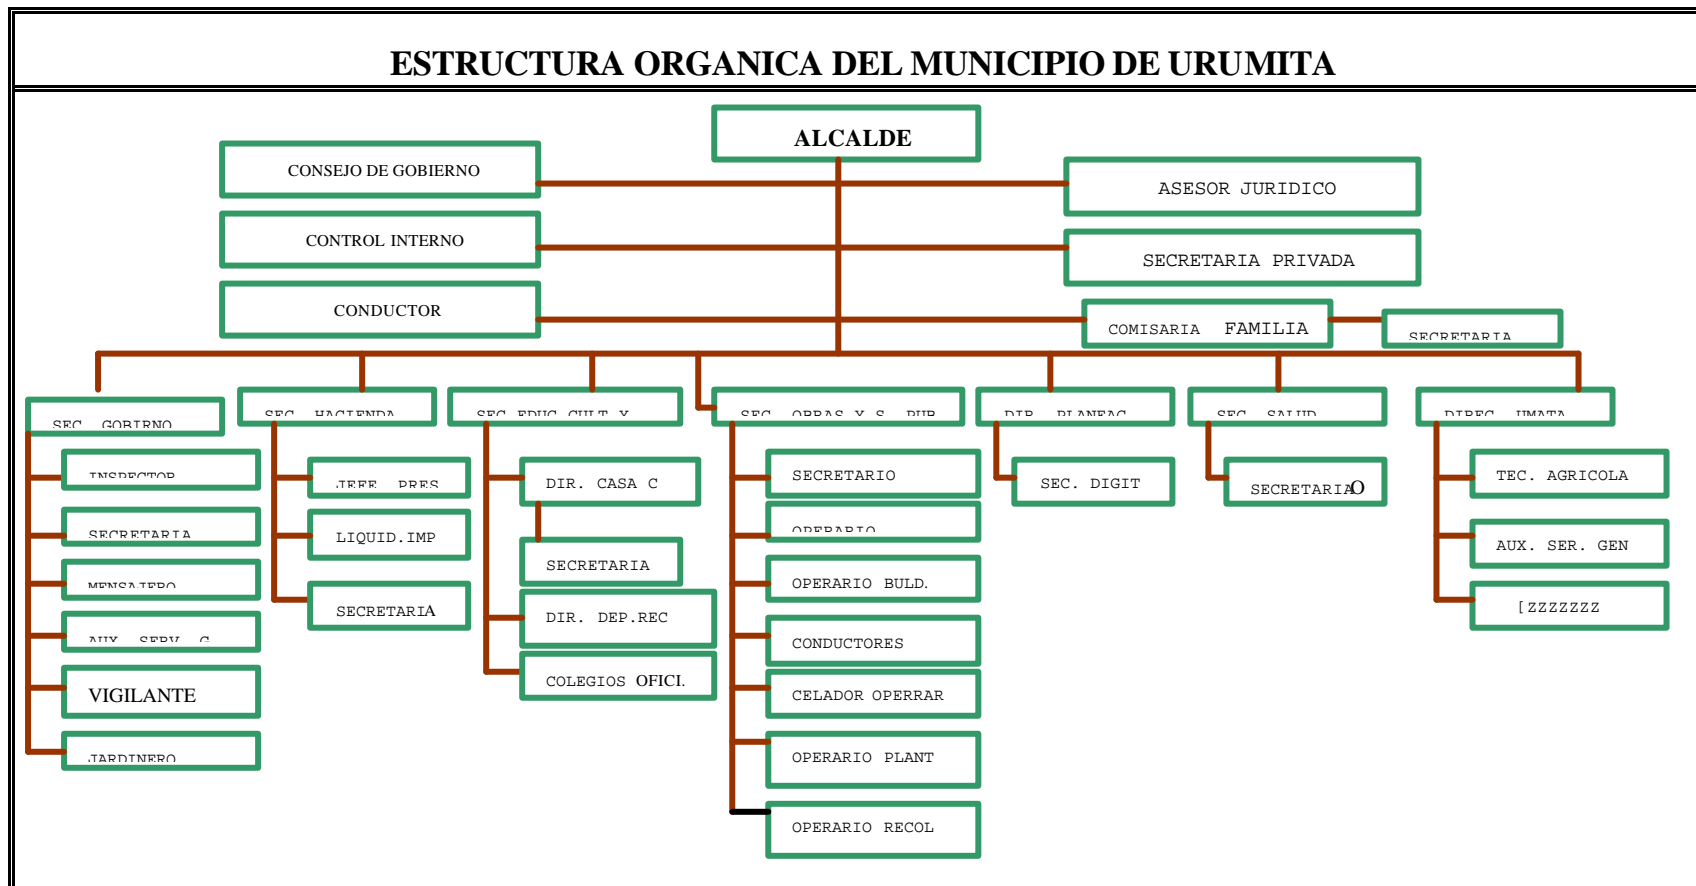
ESTRUCTURA ORGANICA DEL MUNICIPIO DE URUMITA

ALCALDE

CONSEJO DE GOBIERNO

ASESOR JURIDICO

CONTROL INTERNO

SECRETARIA PRIVADA

CONDUCTOR

COMISARIA FAMILIA

SECRETARIA

SEC. GOBIERNO

INSPECTOR

SECRETARIA

MENSAJERO

AUX. SERV. G

VIGILANTE

JARDINERO

SEC. HACIENDA

JEFE PRES

LIQUID.IMP

SECRETARIA

SEC EDUC CULT Y

DIR. CASA C

SECRETARIA

DIR. DEP.REC

COLEGIOS OFICI.

SEC. OBRAS Y S. PUB

SECRETARIO

OPERARIO

OPERARIO BULD.

CONDUCTORES

CELADOR OPERRAR

OPERARIO PLANT

OPERARIO RECOL

DIR. PLANEAC

SEC. DIGIT

SEC. SALUD

SECRETARIAO

DIREC. UMATA

TEC. AGRICOLA

AUX. SER. GEN

[ZZZZZZZ